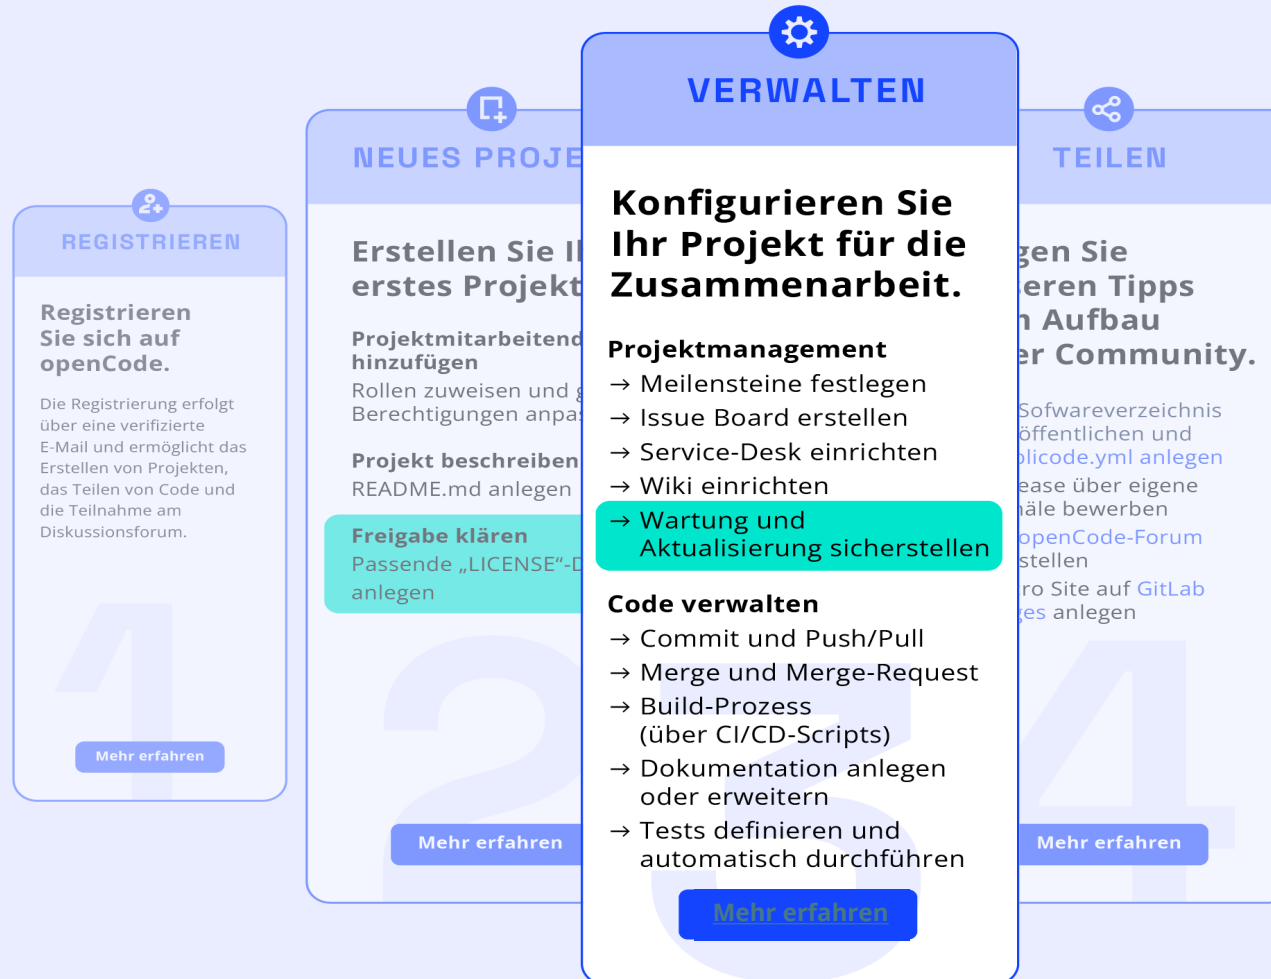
REGISTRIEREN

Registrieren Sie sich auf openCode.

Die Registrierung erfolgt über eine verifizierte E-Mail und ermöglicht das Erstellen von Projekten, das Teilen von Code und die Teilnahme am Diskussionsforum.

1

Mehr erfahren

NEUES PROJE

Erstellen Sie I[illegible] erstes Projekt

Projektmitarbeitend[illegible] hinzufügen
Rollen zuweisen und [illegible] Berechtigungen anpa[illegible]

Projekt beschreiben
README.md anlegen

Freigabe klären
Passende „LICENSE"-D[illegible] anlegen

2

Mehr erfahren

VERWALTEN

Konfigurieren Sie Ihr Projekt für die Zusammenarbeit.

Projektmanagement
→ Meilensteine festlegen
→ Issue Board erstellen
→ Service-Desk einrichten
→ Wiki einrichten
→ Wartung und Aktualisierung sicherstellen

Code verwalten
→ Commit und Push/Pull
→ Merge und Merge-Request
→ Build-Prozess (über CI/CD-Scripts)
→ Dokumentation anlegen oder erweitern
→ Tests definieren und automatisch durchführen

3

Mehr erfahren

TEILEN

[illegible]gen Sie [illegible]eren Tipps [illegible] Aufbau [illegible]er Community.

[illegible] Sofwareverzeichnis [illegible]öffentlichen und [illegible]licode.yml anlegen
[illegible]ease über eigene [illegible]näle bewerben
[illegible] openCode-Forum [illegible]stellen
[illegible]ro Site auf GitLab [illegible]es anlegen

4

Mehr erfahren